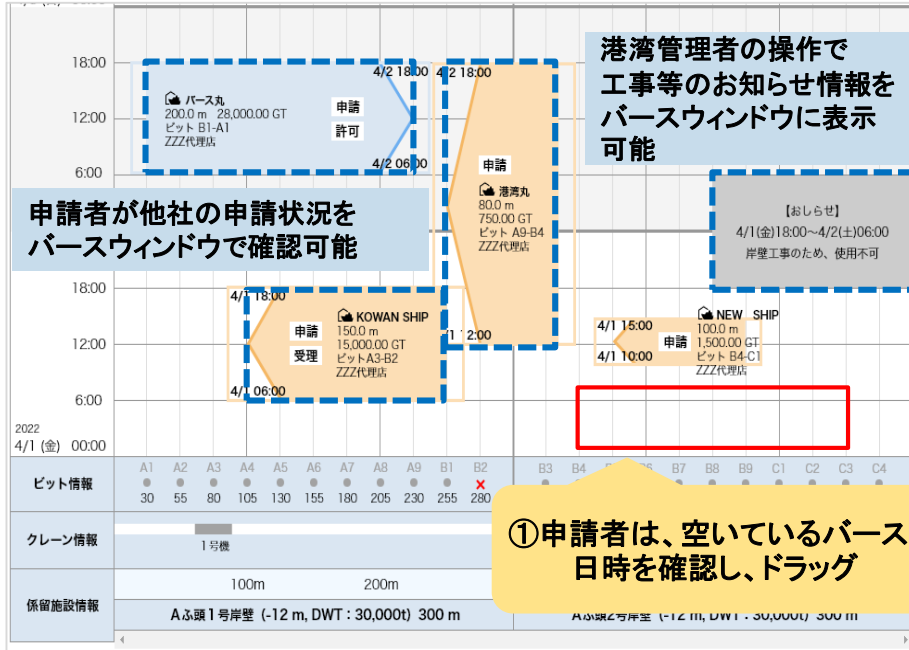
18:00
12:00
6:00
18:00
12:00
6:00
2022
4/1 (金) 00:00

バース丸
200.0 m 28,000.00 GT
ビット B1-A1
ZZZ代理店
申請
許可
4/2 18:00
4/2 06:00

4/2 18:00
申請
港湾丸
80.0 m
750.00 GT
ビット A9-B4
ZZZ代理店
4/1 12:00

港湾管理者の操作で工事等のお知らせ情報をバースウィンドウに表示可能

【おしらせ】
4/1(金)18:00~4/2(土)06:00
岸壁工事のため、使用不可

申請者が他社の申請状況をバースウィンドウで確認可能

4/1 18:00
申請
受理
KOWAN SHIP
150.0 m
15,000.00 GT
ビットA3-B2
ZZZ代理店
4/1 06:00

4/1 15:00
4/1 10:00
申請
NEW SHIP
100.0 m
1,500.00 GT
ビット B4-C1
ZZZ代理店

| ビット情報 | A1 30 | A2 55 | A3 80 | A4 105 | A5 130 | A6 155 | A7 180 | A8 205 | A9 230 | B1 255 | B2 280 | B3 | B4 | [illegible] | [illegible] | B7 | B8 | B9 | C1 | C2 | C3 | C4 |
|---|---|---|---|---|---|---|---|---|---|---|---|---|---|---|---|---|---|---|---|---|---|---|

クレーン情報
1号機

係留施設情報
100m
200m
Aふ頭1号岸壁 (-12 m, DWT : 30,000t) 300 m
Aふ頭2号岸壁 (-12 m, DWT : 30,000t) 300 m

①申請者は、空いているバース日時を確認し、ドラッグ